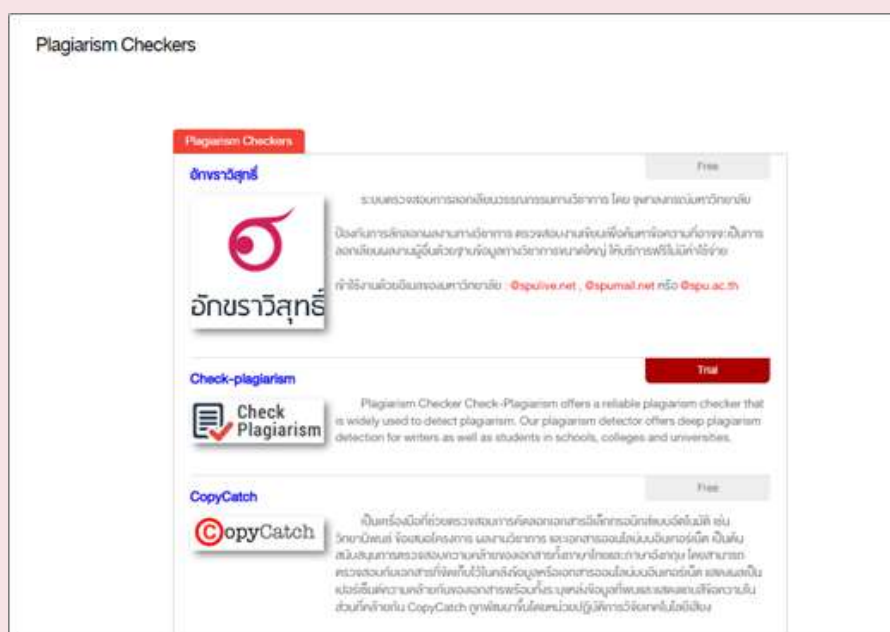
Plagiarism Checkers

Plagiarism Checkers

อักขราวิสุทธิ์

Free

ระบบตรวจสอบการลอกเลียนวรรณกรรมทางวิชาการ โดย จุฬาลงกรณ์มหาวิทยาลัย

ป้องกันการลักลอกผลงานทางวิชาการ ตรวจสอบงานเขียนเพื่อค้นหาข้อความที่อาจจะเป็นการลอกเลียนผลงานผู้อื่นด้วยฐานข้อมูลทางวิชาการขนาดใหญ่ ให้บริการฟรีไม่มีค่าใช้จ่าย

เข้าใช้งานด้วยอีเมลของมหาวิทยาลัย : @spulive.net , @spumail.net หรือ @spu.ac.th

อักขราวิสุทธิ์

Check-plagiarism

Trial

Check Plagiarism

Plagiarism Checker Check-Plagiarism offers a reliable plagiarism checker that is widely used to detect plagiarism. Our plagiarism detector offers deep plagiarism detection for writers as well as students in schools, colleges and universities.

CopyCatch

Free

CopyCatch

เป็นเครื่องมือที่ช่วยตรวจสอบการคัดลอกเอกสารอิเล็กทรอนิกส์แบบอัตโนมัติ เช่น วิทยานิพนธ์ ข้อเสนอโครงการ ผลงานวิชาการ และเอกสารออนไลน์บนอินเทอร์เน็ต เป็นต้น สนับสนุนการตรวจสอบความคล้ายของเอกสารทั้งภาษาไทยและภาษาอังกฤษ โดยสามารถตรวจสอบกับเอกสารที่จัดเก็บไว้ในคลังข้อมูลหรือเอกสารออนไลน์บนอินเทอร์เน็ต และแสดงเป็นเปอร์เซ็นต์ความคล้ายกันของเอกสารพร้อมทั้งระบุแหล่งข้อมูลที่พบและแสดงแถบสีของความในส่วนที่คล้ายกัน CopyCatch ถูกพัฒนาขึ้นโดยหน่วยปฏิบัติการวิจัยเทคโนโลยีเสียง